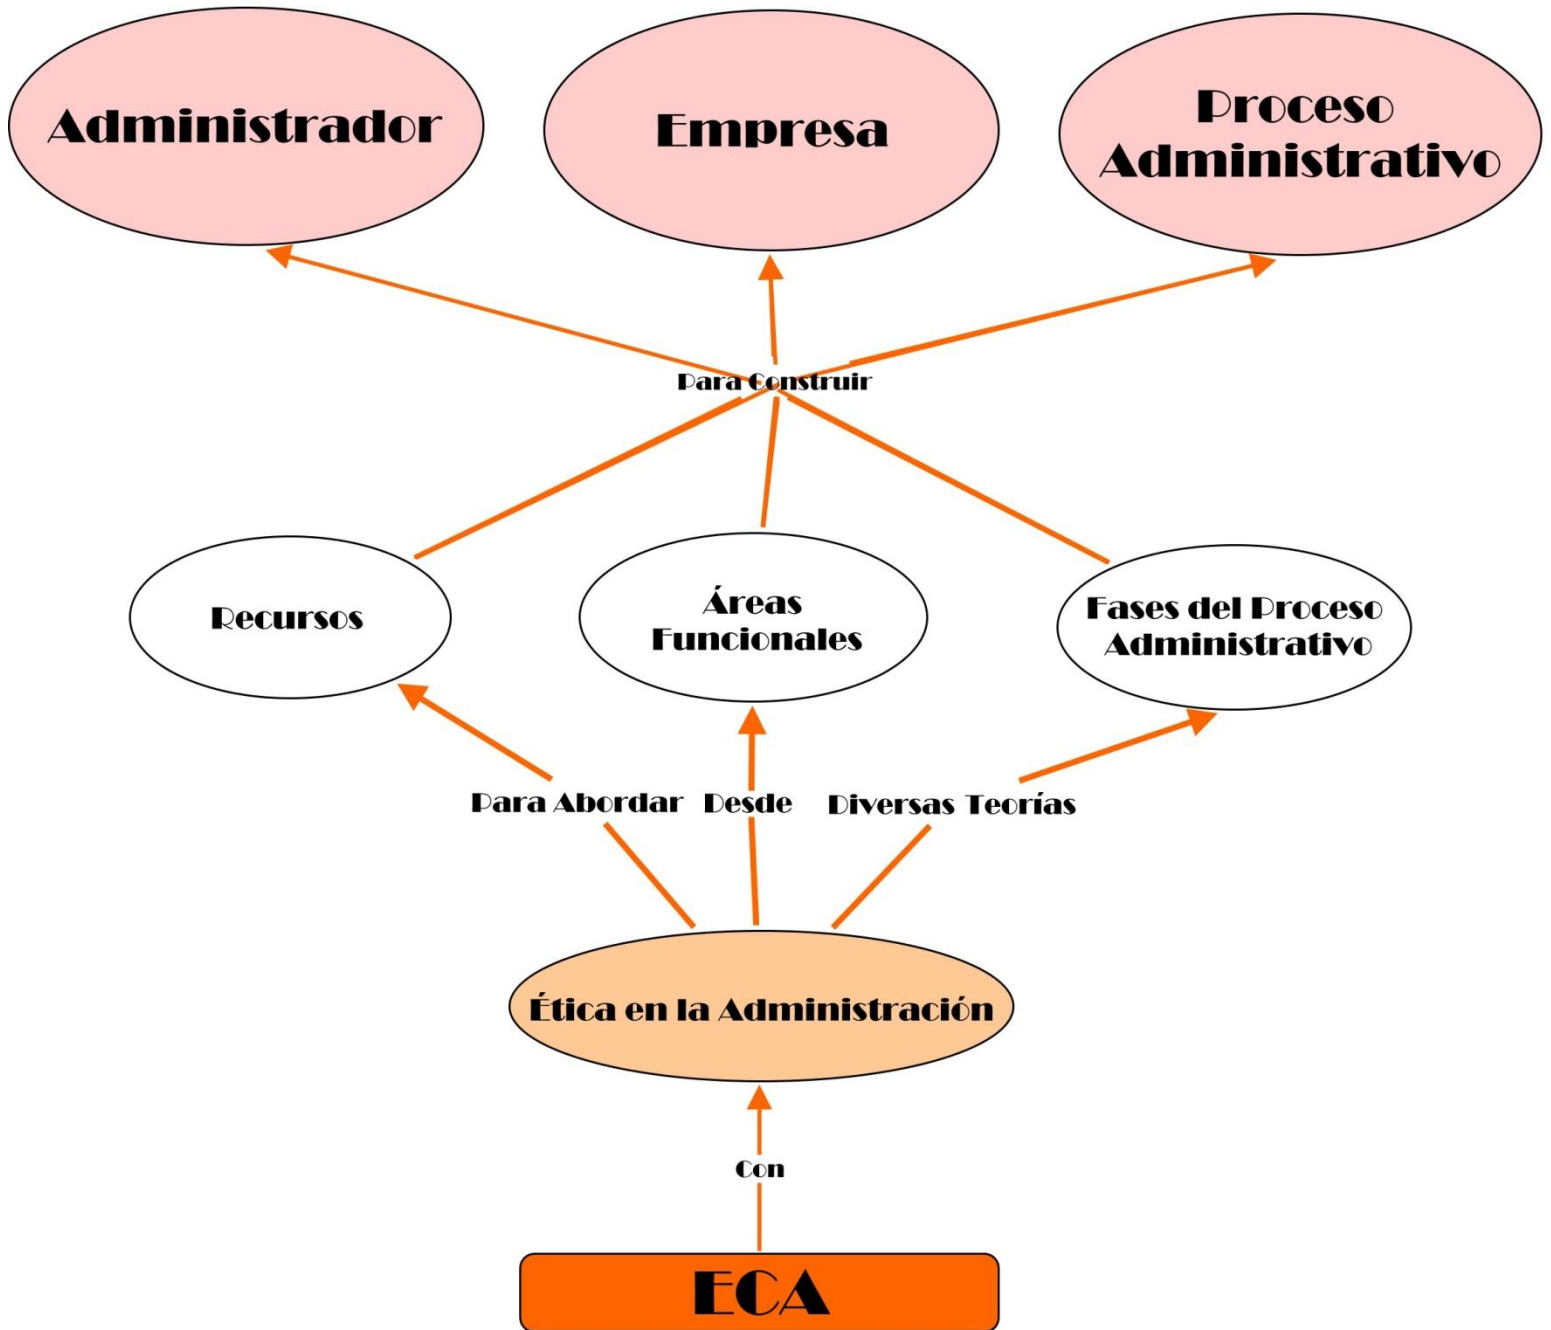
Administrador

Empresa

Proceso Administrativo

Para Construir

Recursos

Áreas Funcionales

Fases del Proceso Administrativo

Para Abordar

Desde

Diversas Teorías

Ética en la Administración

Con

ECA